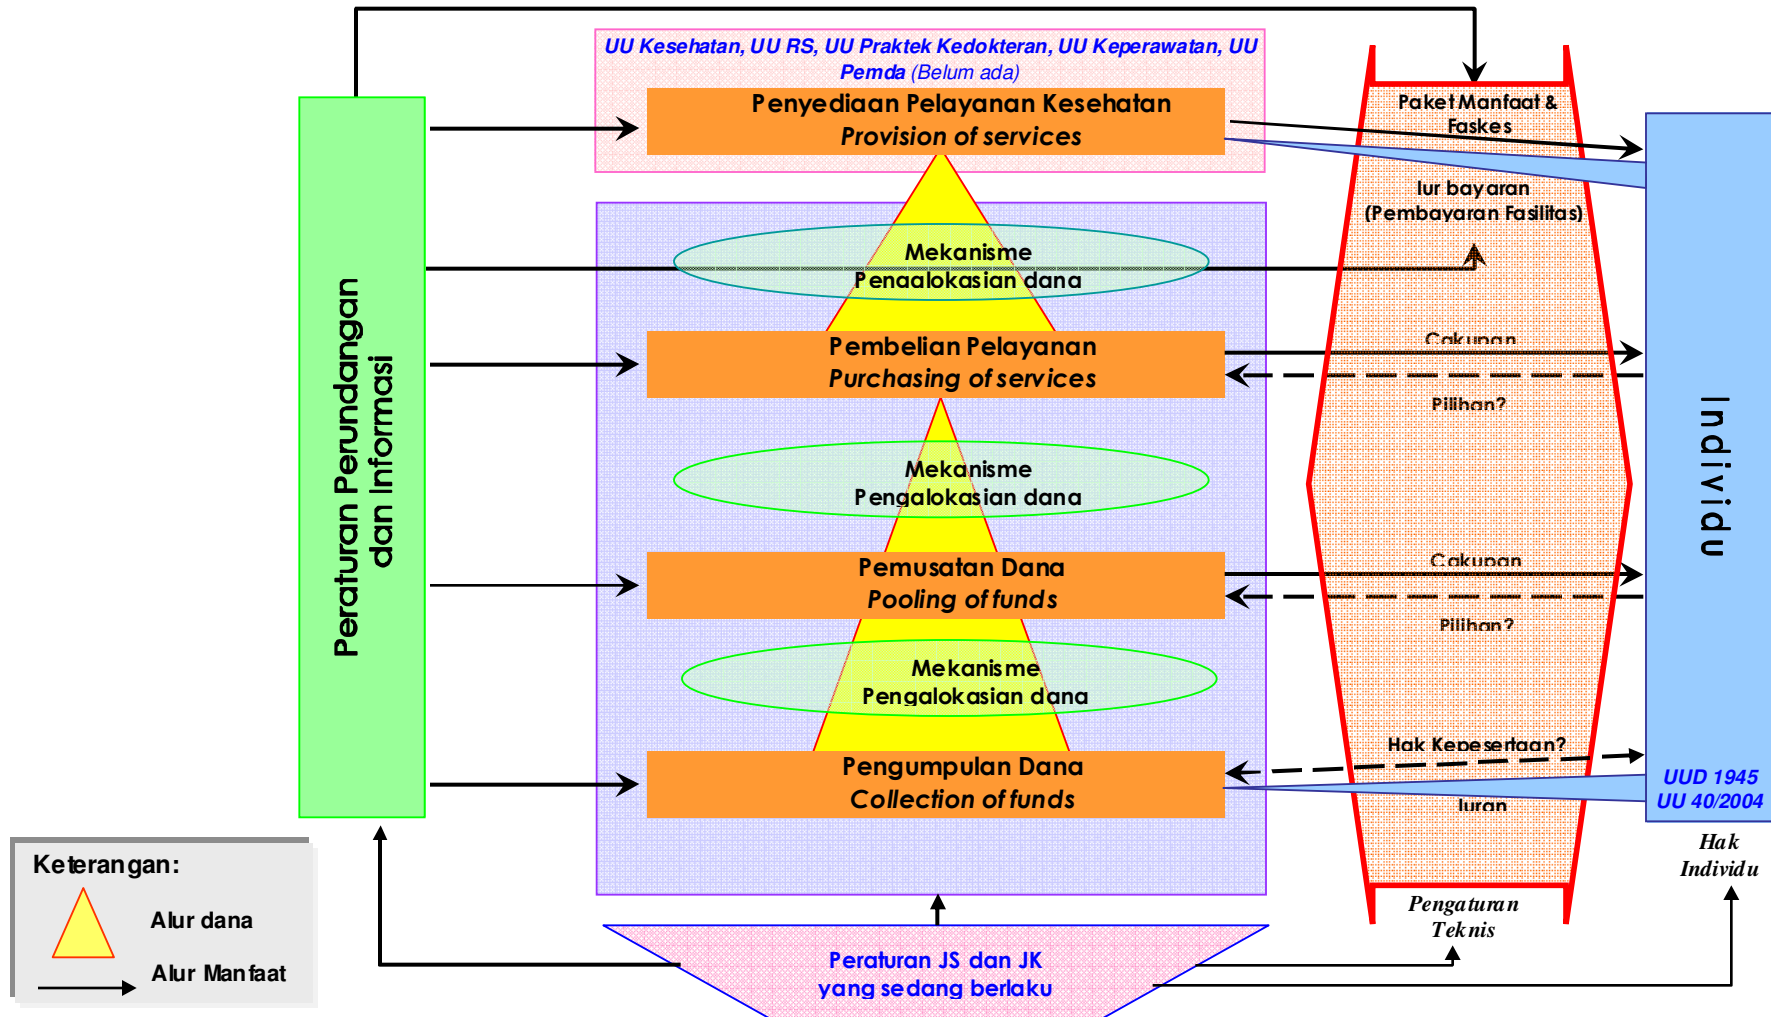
UU Kesehatan, UU RS, UU Praktek Kedokteran, UU Keperawatan, UU Pemda (Belum ada)

Penyediaan Pelayanan Kesehatan
Provision of services

Mekanisme
Pengalokasian dana

Pembelian Pelayanan
Purchasing of services

Mekanisme
Pengalokasian dana

Pemusatan Dana
Pooling of funds

Mekanisme
Pengalokasian dana

Pengumpulan Dana
Collection of funds

Peraturan Perundangan dan Informasi

Paket Manfaat & Faskes

Iur bayaran
(Pembayaran Fasilitas)

Cakupan

Pilihan?

Cakupan

Pilihan?

Hak Kepesertaan?

Iuran

Pengaturan Teknis

Individu

UUD 1945
UU 40/2004

Hak Individu

Keterangan:
Alur dana
Alur Manfaat

Peraturan JS dan JK
yang sedang berlaku